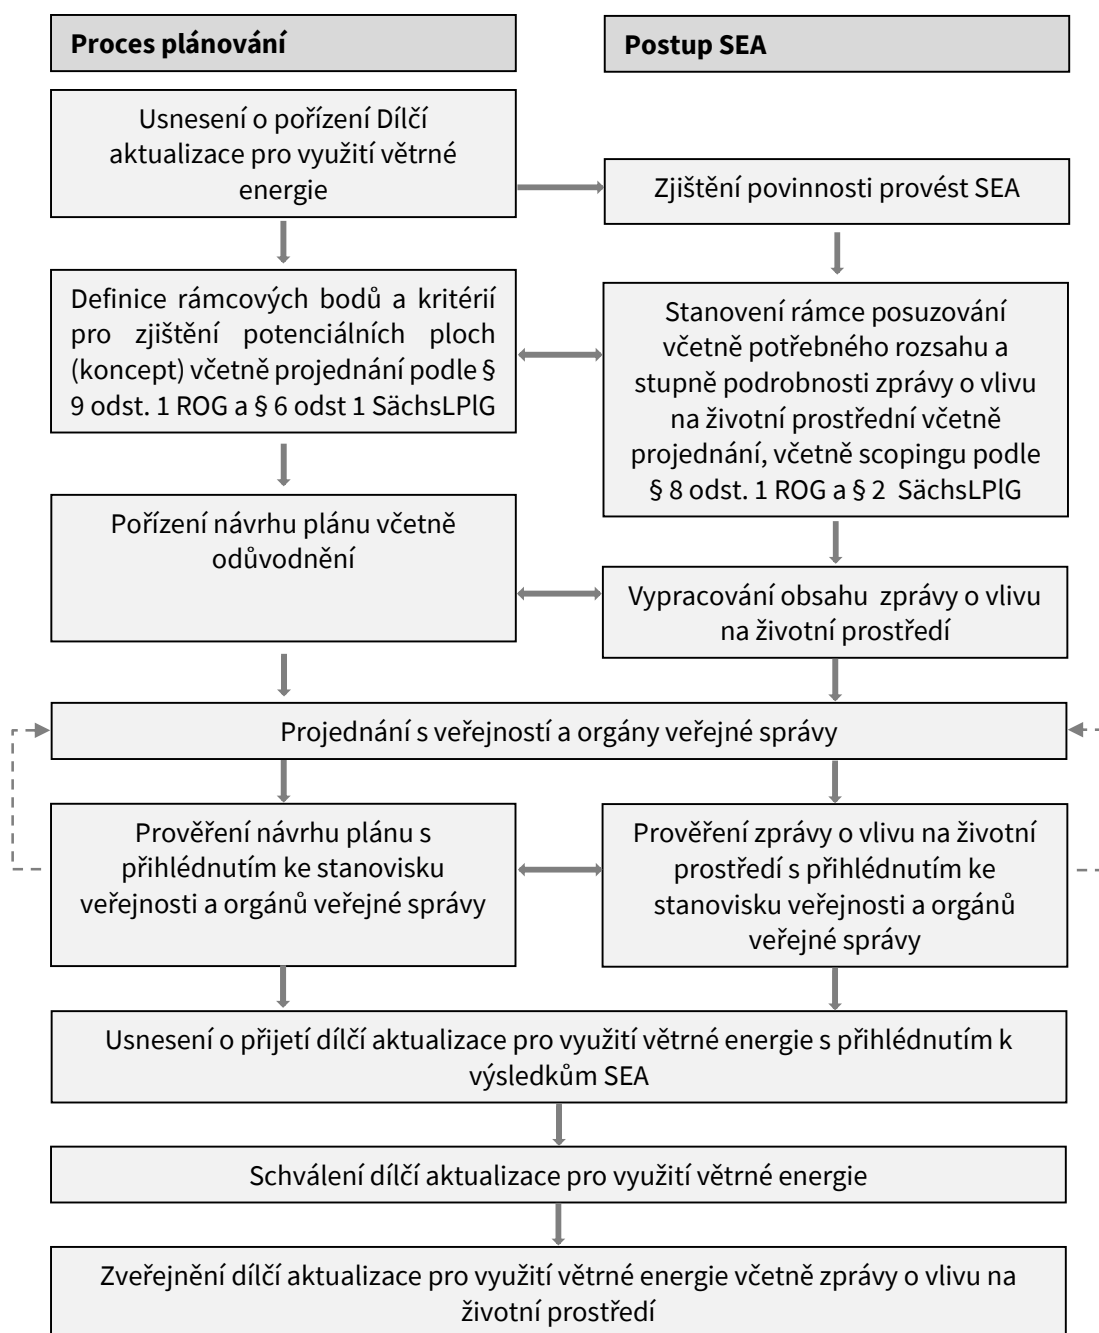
Proces plánování

Postup SEA

Usnesení o pořízení Dílčí aktualizace pro využití větrné energie

Zjištění povinnosti provést SEA

Definice rámcových bodů a kritérií pro zjištění potenciálních ploch (koncept) včetně projednání podle § 9 odst. 1 ROG a § 6 odst 1 SächsLPlG

Stanovení rámce posuzování včetně potřebného rozsahu a stupně podrobnosti zprávy o vlivu na životní prostřední včetně projednání, včetně scopingu podle § 8 odst. 1 ROG a § 2 SächsLPlG

Pořízení návrhu plánu včetně odůvodnění

Vypracování obsahu zprávy o vlivu na životní prostředí

Projednání s veřejností a orgány veřejné správy

Prověření návrhu plánu s přihlédnutím ke stanovisku veřejnosti a orgánů veřejné správy

Prověření zprávy o vlivu na životní prostředí s přihlédnutím ke stanovisku veřejnosti a orgánů veřejné správy

Usnesení o přijetí dílčí aktualizace pro využití větrné energie s přihlédnutím k výsledkům SEA

Schválení dílčí aktualizace pro využití větrné energie

Zveřejnění dílčí aktualizace pro využití větrné energie včetně zprávy o vlivu na životní prostředí